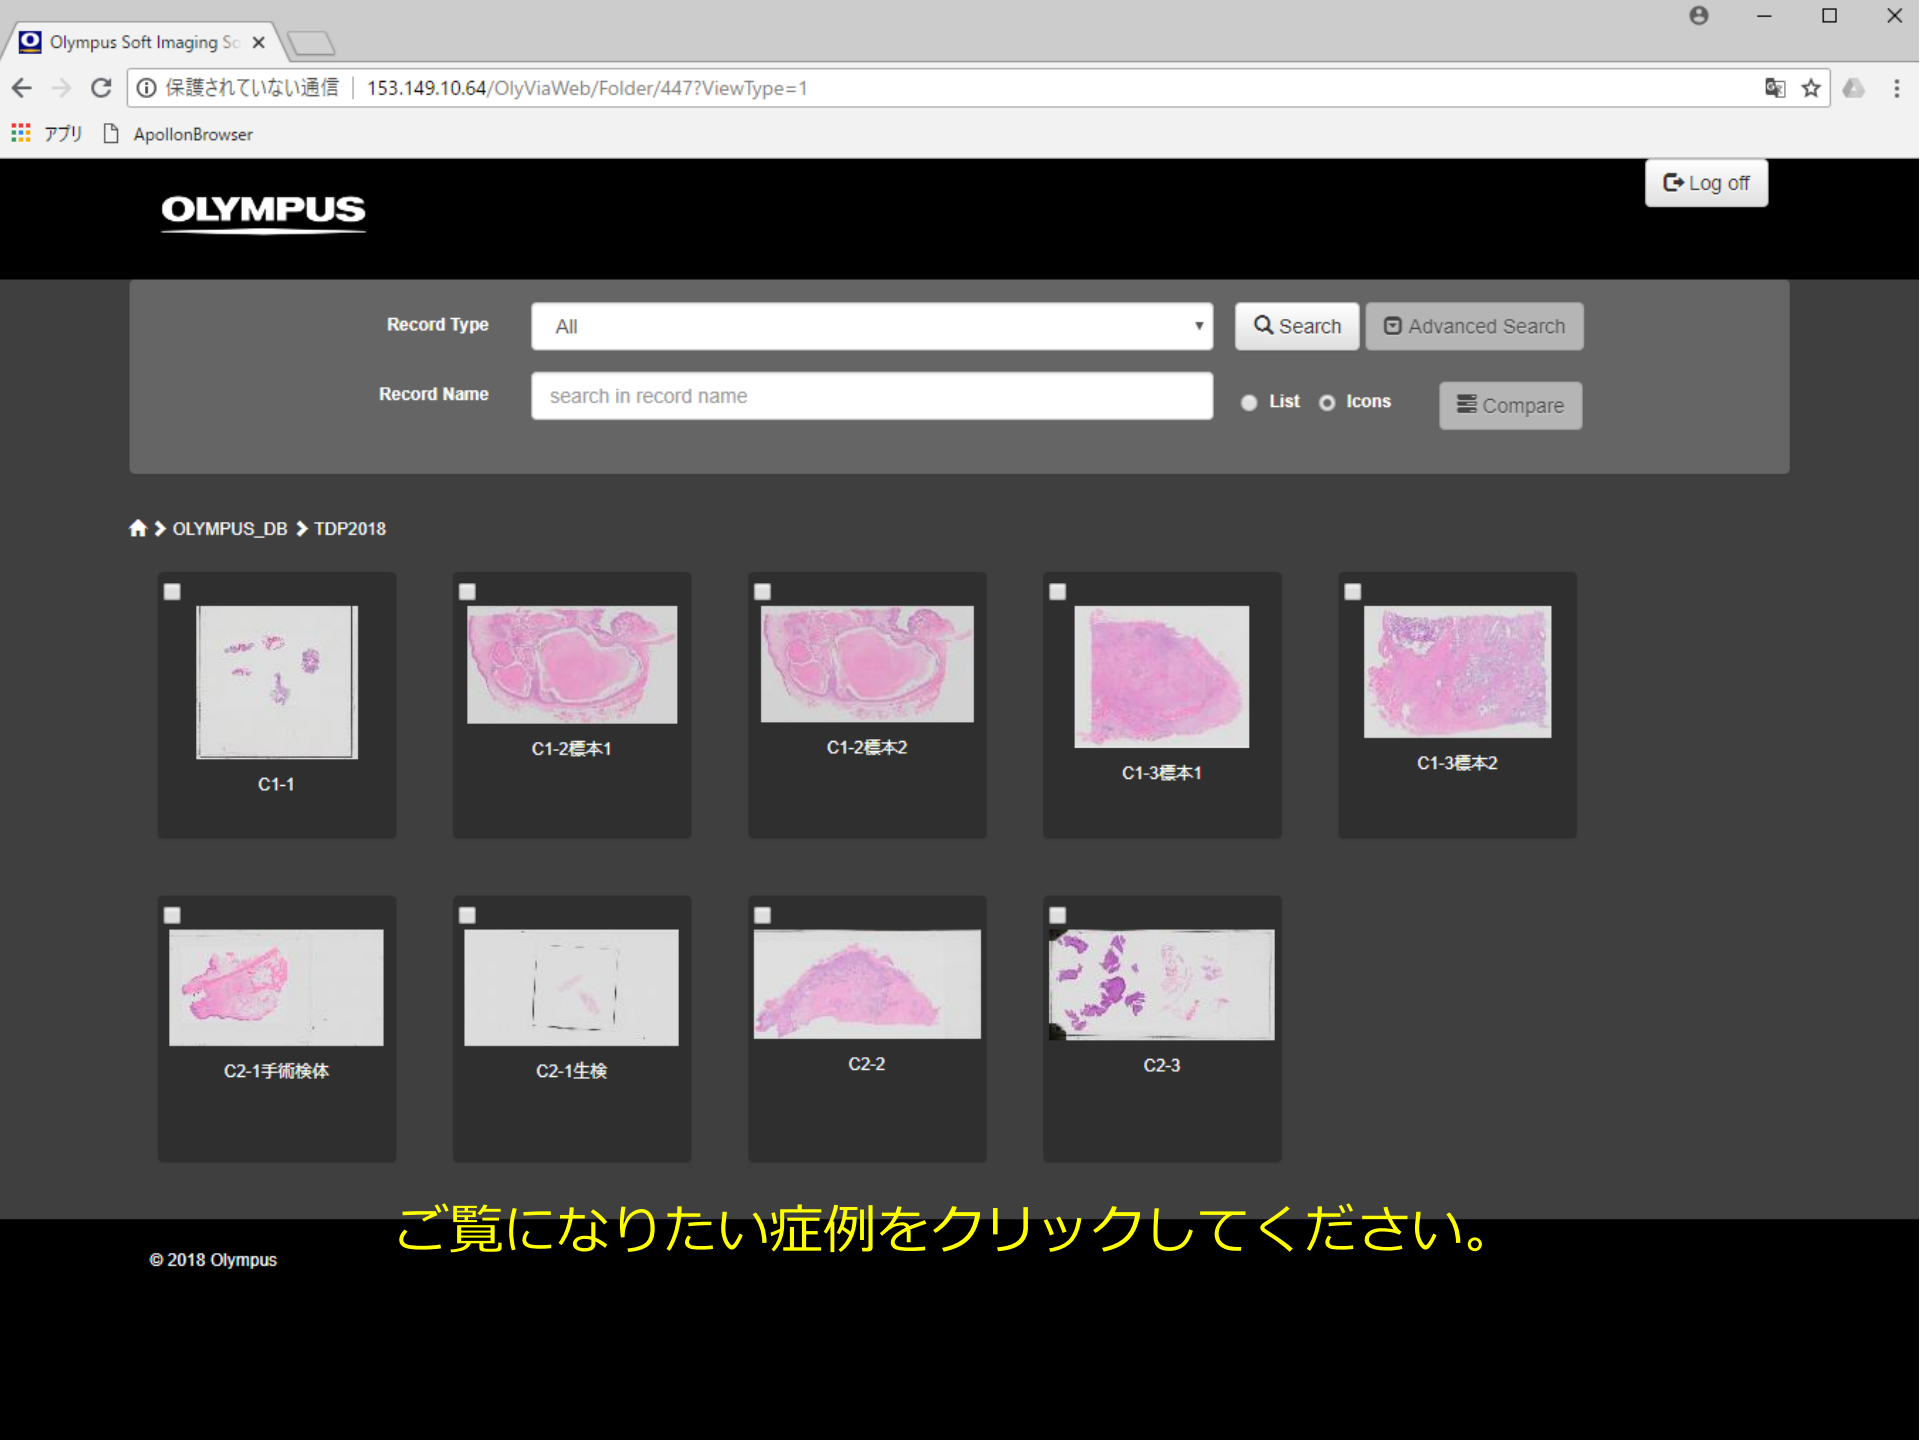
Olympus Soft Imaging So ×

保護されていない通信 | 153.149.10.64/OlyViaWeb/Folder/447?ViewType=1

アプリ ApollonBrowser

OLYMPUS

Log off

Record Type All Search Advanced Search

Record Name search in record name List Icons Compare

OLYMPUS_DB > TDP2018

C1-1

C1-2標本1

C1-2標本2

C1-3標本1

C1-3標本2

C2-1手術検体

C2-1生検

C2-2

C2-3

ご覧になりたい症例をクリックしてください。

© 2018 Olympus